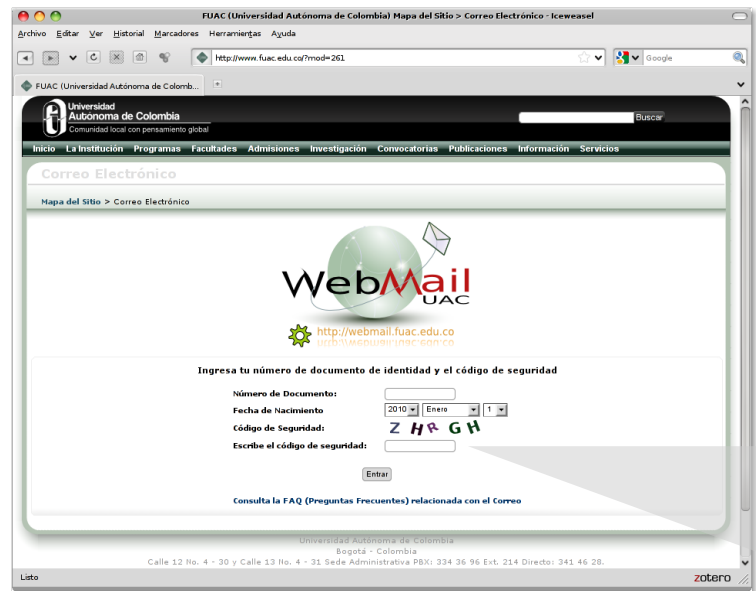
FUAC (Universidad Autónoma de Colombia) Mapa del Sitio > Correo Electrónico - Iceweasel

Archivo Editar Ver Historial Marcadores Herramientas Ayuda

http://www.fuac.edu.co/?mod=261

Google

FUAC (Universidad Autónoma de Colomb...

Universidad Autónoma de Colombia
Comunidad local con pensamiento global

Buscar

Inicio La Institución Programas Facultades Admisiones Investigación Convocatorias Publicaciones Información Servicios

Correo Electrónico

Mapa del Sitio > Correo Electrónico

WebMail UAC

http://webmail.fuac.edu.co

Ingresa tu número de documento de identidad y el código de seguridad

Número de Documento:

Fecha de Nacimiento 2010 Enero 1

Código de Seguridad: Z H R G H

Escribe el código de seguridad:

Entrar

Consulta la FAQ (Preguntas Frecuentes) relacionada con el Correo

Universidad Autónoma de Colombia
Bogotá - Colombia
Calle 12 No. 4 - 30 y Calle 13 No. 4 - 31 Sede Administrativa PBX: 334 36 96 Ext. 214 Directo: 341 46 28.

Listo

zotero